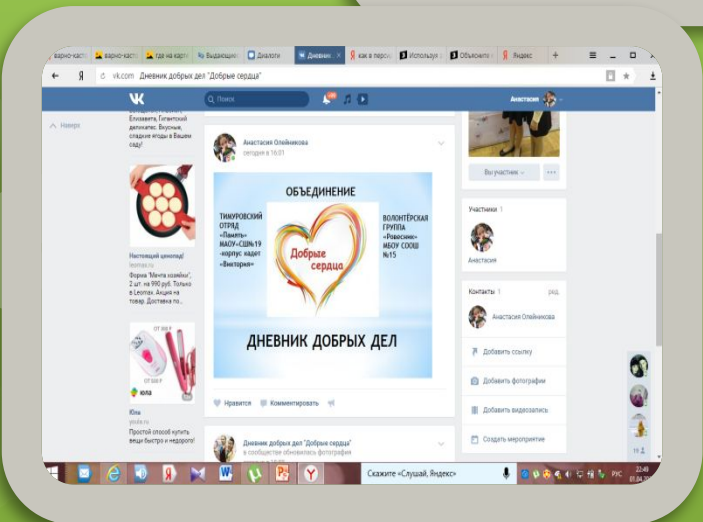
варно-касти | где на карт | Выдающие | Диалоги | Дневник | как в перс | Используя | Объясните | Яндекс

vk.com Дневник добрых дел "Добрые сердца"

Поиск

Анастасия

Новости

Елизавета. Гигантский деликатес. Вкусные, сладкие ягоды в Вашем саду!

Настоящий шоколад!
leomax.ru
Форма "Мечта хозяйки", 2 шт. на 990 руб. Только в Leomax. Акция на товар. Доставка по...

ОТ 950 ₽
ОТ 990 ₽

юла

Юла
youla.ru
Простой способ купить вещи быстро и недорого!

Анастасия Олейникова
сегодня в 16:01

ОБЪЕДИНЕНИЕ

ТИМУРОВСКИЙ ОТРЯД «Память» МАОУ«СШ№19 -корпус кадет «Виктория»

Добрые сердца

ВОЛОНТЁРСКАЯ ГРУППА «Ровесник» МБОУ СООШ №15

ДНЕВНИК ДОБРЫХ ДЕЛ

Нравится | Комментировать

Дневник добрых дел "Добрые сердца"
в сообществе обновилась фотография

Вы участник

Участники 1

Анастасия

Контакты 1 ред.

Анастасия Олейникова

Добавить ссылку

Добавить фотографии

Добавить видеозапись

Создать мероприятие

Скажите «Слушай, Яндекс»

РУС 22:49 07.04.20